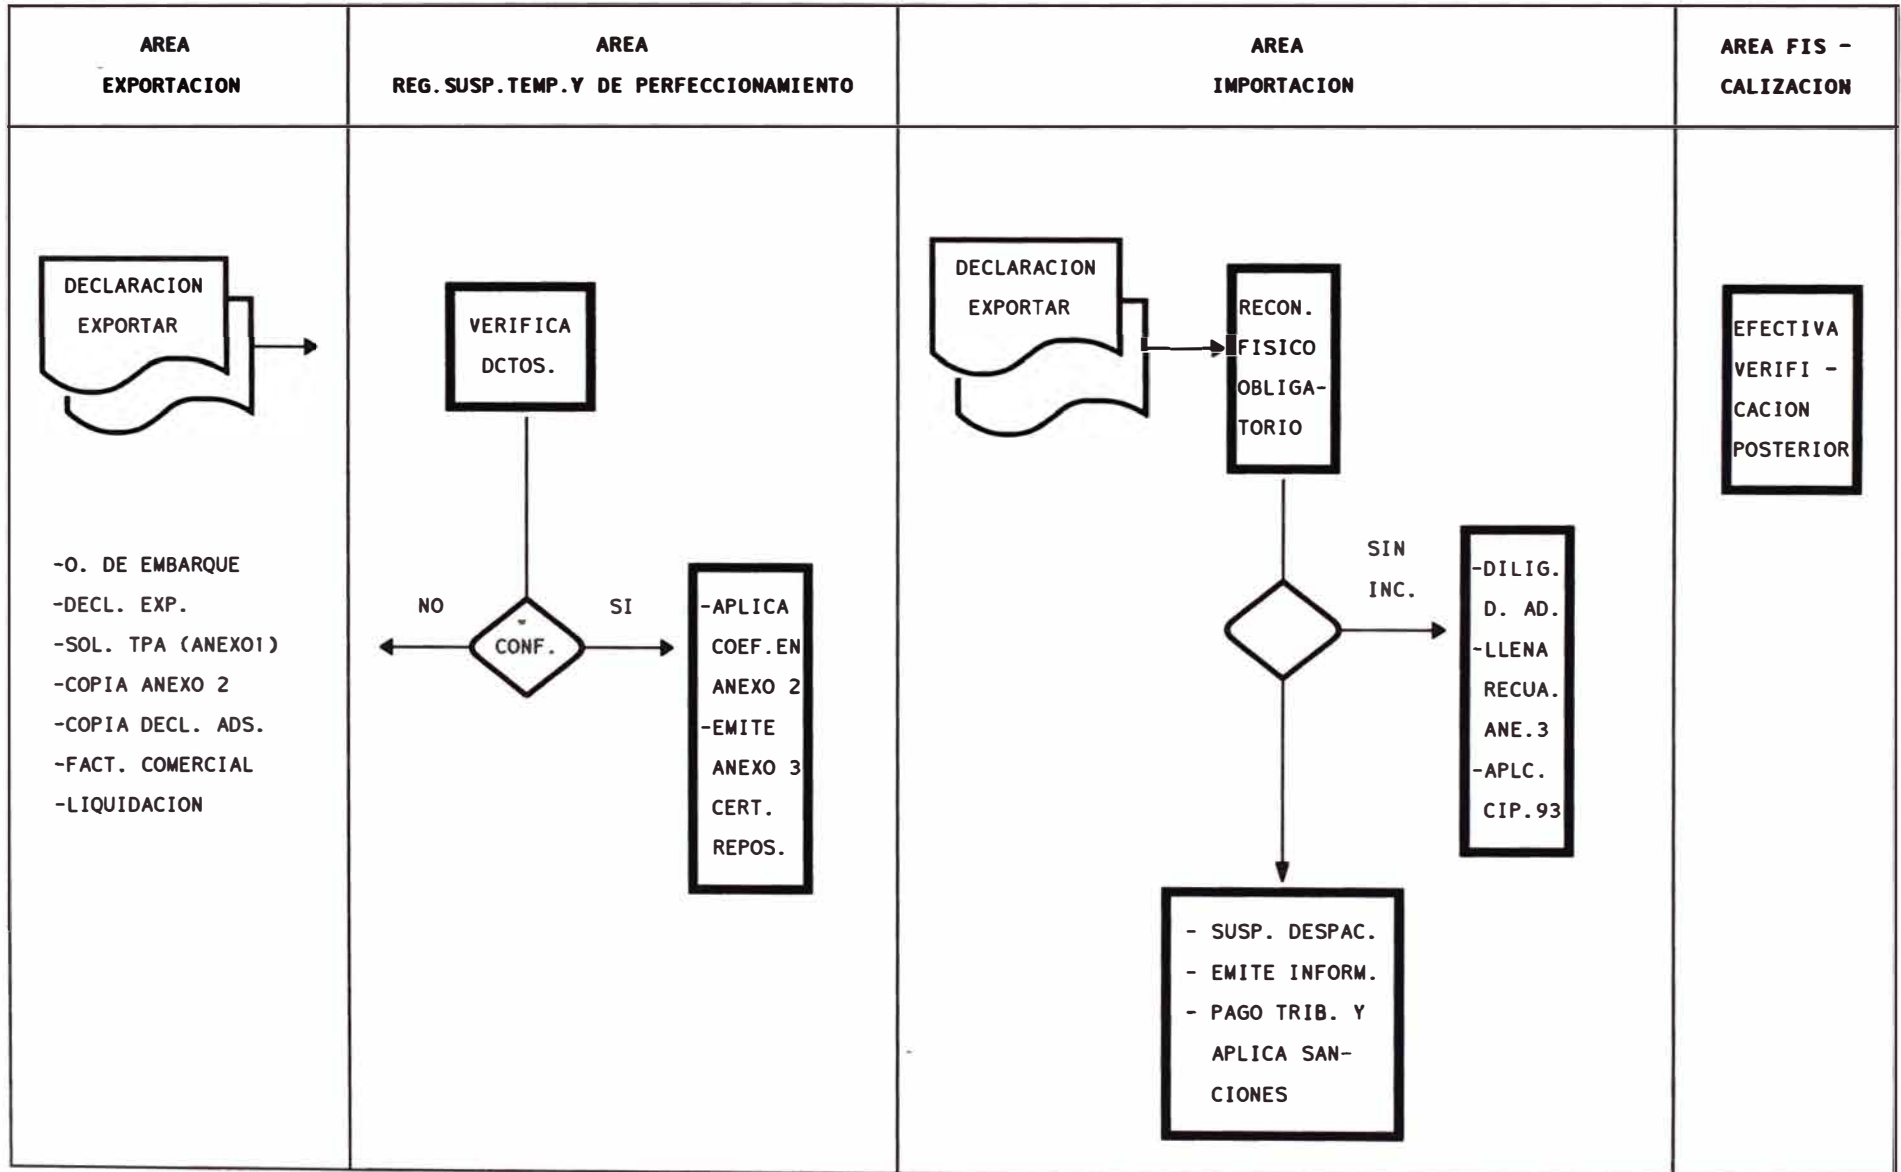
| AREA EXPORTACION | AREA REG. SUSP. TEMP. Y DE PERFECCIONAMIENTO | AREA IMPORTACION | AREA FIS - CALIZACION |
|---|---|---|---|

DECLARACION EXPORTAR

-O. DE EMBARQUE
-DECL. EXP.
-SOL. TPA (ANEXO1)
-COPIA ANEXO 2
-COPIA DECL. ADS.
-FACT. COMERCIAL
-LIQUIDACION

VERIFICA DCTOS.

NO

CONF.

SI

-APLICA COEF. EN ANEXO 2
-EMITE ANEXO 3 CERT. REPOS.

DECLARACION EXPORTAR

RECON. FISICO OBLIGATORIO

SIN INC.

-DILIG. D. AD.
-LLENA RECUA. ANE. 3
-APLC. CIP. 93

- SUSP. DESPAC.
- EMITE INFORM.
- PAGO TRIB. Y APLICA SANCIONES

EFECTIVA VERIFI - CACION POSTERIOR